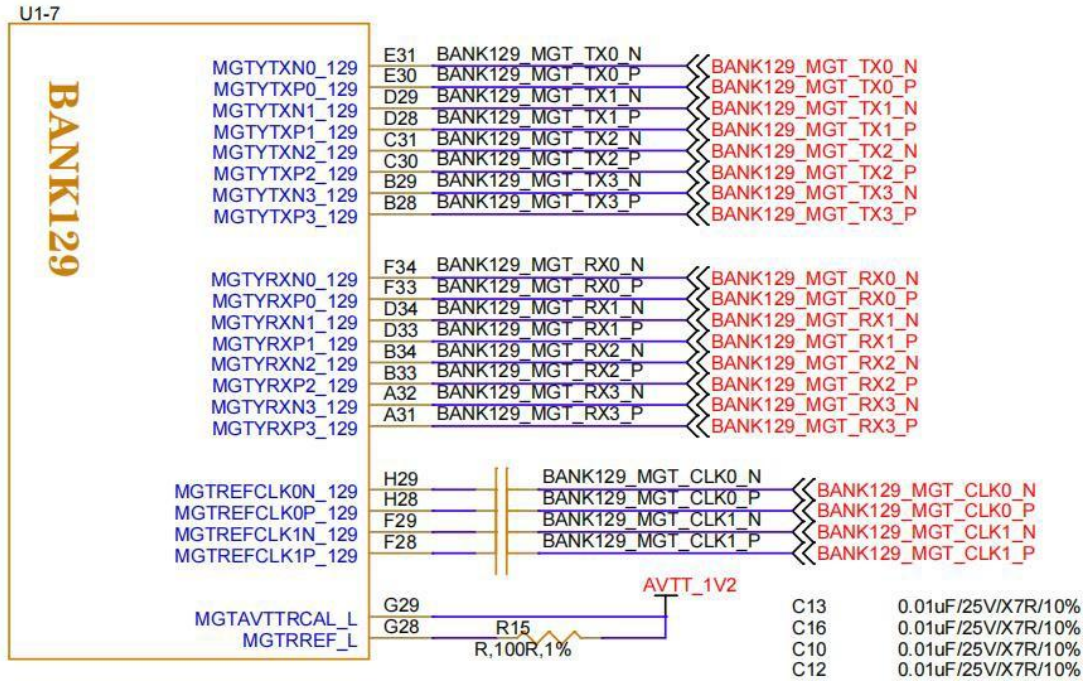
U1-7

BANK129

MGTYTXN0_129
MGTYTXP0_129
MGTYTXN1_129
MGTYTXP1_129
MGTYTXN2_129
MGTYTXP2_129
MGTYTXN3_129
MGTYTXP3_129

E31 BANK129_MGT_TX0_N
E30 BANK129_MGT_TX0_P
D29 BANK129_MGT_TX1_N
D28 BANK129_MGT_TX1_P
C31 BANK129_MGT_TX2_N
C30 BANK129_MGT_TX2_P
B29 BANK129_MGT_TX3_N
B28 BANK129_MGT_TX3_P

BANK129_MGT_TX0_N
BANK129_MGT_TX0_P
BANK129_MGT_TX1_N
BANK129_MGT_TX1_P
BANK129_MGT_TX2_N
BANK129_MGT_TX2_P
BANK129_MGT_TX3_N
BANK129_MGT_TX3_P

MGTYRXN0_129
MGTYRXP0_129
MGTYRXN1_129
MGTYRXP1_129
MGTYRXN2_129
MGTYRXP2_129
MGTYRXN3_129
MGTYRXP3_129

F34 BANK129_MGT_RX0_N
F33 BANK129_MGT_RX0_P
D34 BANK129_MGT_RX1_N
D33 BANK129_MGT_RX1_P
B34 BANK129_MGT_RX2_N
B33 BANK129_MGT_RX2_P
A32 BANK129_MGT_RX3_N
A31 BANK129_MGT_RX3_P

BANK129_MGT_RX0_N
BANK129_MGT_RX0_P
BANK129_MGT_RX1_N
BANK129_MGT_RX1_P
BANK129_MGT_RX2_N
BANK129_MGT_RX2_P
BANK129_MGT_RX3_N
BANK129_MGT_RX3_P

MGTREFCLK0N_129
MGTREFCLK0P_129
MGTREFCLK1N_129
MGTREFCLK1P_129

H29
H28
F29
F28

BANK129_MGT_CLK0_N
BANK129_MGT_CLK0_P
BANK129_MGT_CLK1_N
BANK129_MGT_CLK1_P

BANK129_MGT_CLK0_N
BANK129_MGT_CLK0_P
BANK129_MGT_CLK1_N
BANK129_MGT_CLK1_P

AVTT_1V2

MGTAVTTRCAL_L G29
MGTRREF_L G28
R15
R,100R,1%

C13 0.01uF/25V/X7R/10%
C16 0.01uF/25V/X7R/10%
C10 0.01uF/25V/X7R/10%
C12 0.01uF/25V/X7R/10%